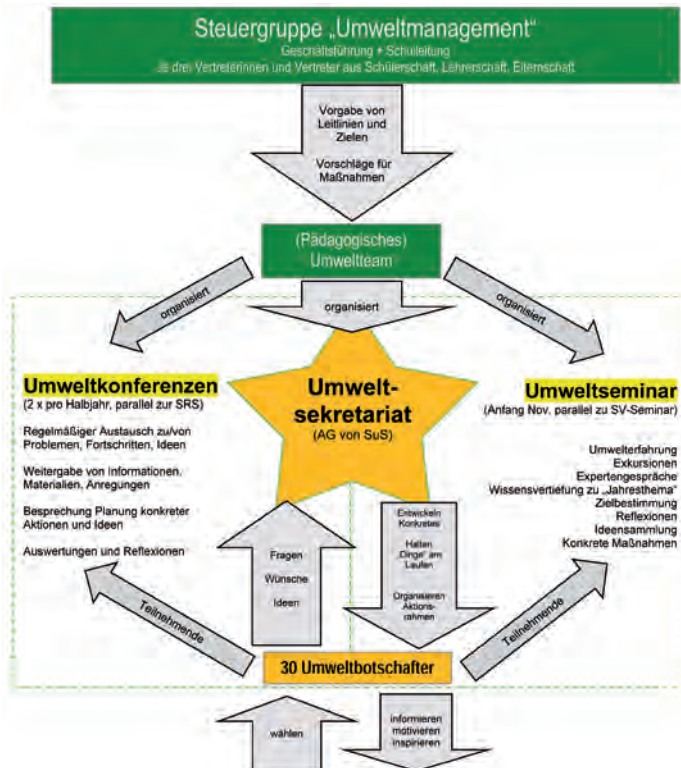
Steuergruppe „Umweltmanagement“
Geschäftsführung + Schulleitung
je drei Vertreterinnen und Vertreter aus Schülerschaft, Lehrerschaft, Elternschaft

Vorgabe von Leitlinien und Zielen

Vorschläge für Maßnahmen

(Pädagogisches) Umweltteam

organisiert

organisiert

organisiert

Umweltkonferenzen
(2 x pro Halbjahr, parallel zur SRS)

Regelmäßiger Austausch zu/von Problemen, Fortschritten, Ideen

Weitergabe von Informationen, Materialien, Anregungen

Besprechung Planung konkreter Aktionen und Ideen

Auswertungen und Reflexionen

Umwelt-sekretariat
(AG von SuS)

Umweltseminar
(Anfang Nov. parallel zu SV-Seminar)

Umwelterfahrung
Exkursionen
Expertengespräche
Wissensvertiefung zu „Jahresthema“
Zielbestimmung
Reflexionen
Ideensammlung
Konkrete Maßnahmen

Fragen
Wünsche
Ideen

Entwickeln Konkretes
Halten „Dinge“ am Laufen
Organisieren Aktionsrahmen

Teilnehmende

Teilnehmende

30 Umweltbotschafter

wählen

informieren
motivieren
inspirieren